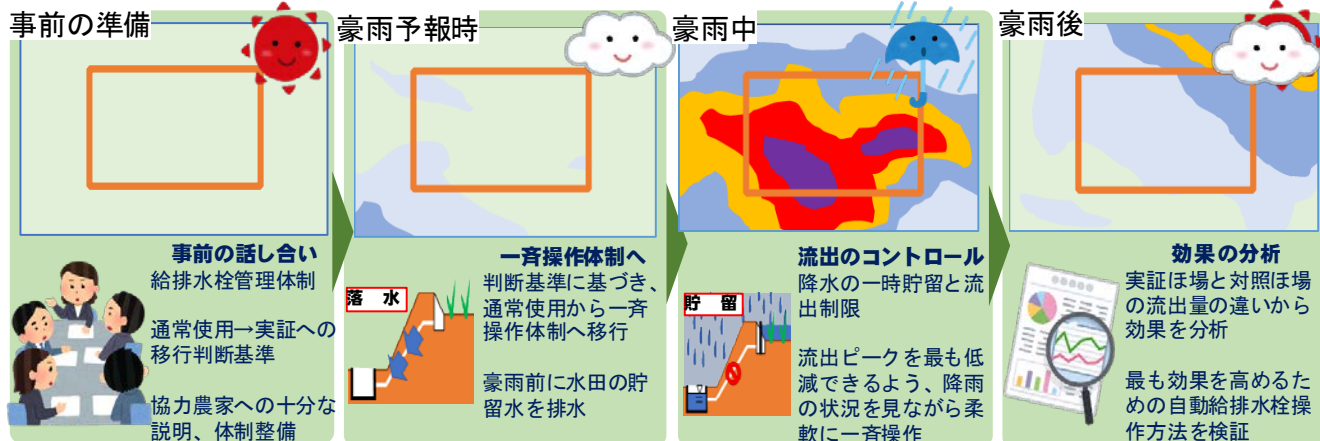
事前の準備

事前の話し合い
給排水栓管理体制

通常使用→実証への移行判断基準

協力農家への十分な説明、体制整備

豪雨予報時

一斉操作体制へ
判断基準に基づき、通常使用から一斉操作体制へ移行

豪雨前に水田の貯留水を排水

落 水

豪雨中

流出のコントロール
降水の一時貯留と流出制限

流出ピークを最も低減できるよう、降雨の状況を見ながら柔軟に一斉操作

貯 留

豪雨後

効果の分析
実証ほ場と対照ほ場の流出量の違いから効果を分析

最も効果を高めるための自動給排水栓操作方法を検証